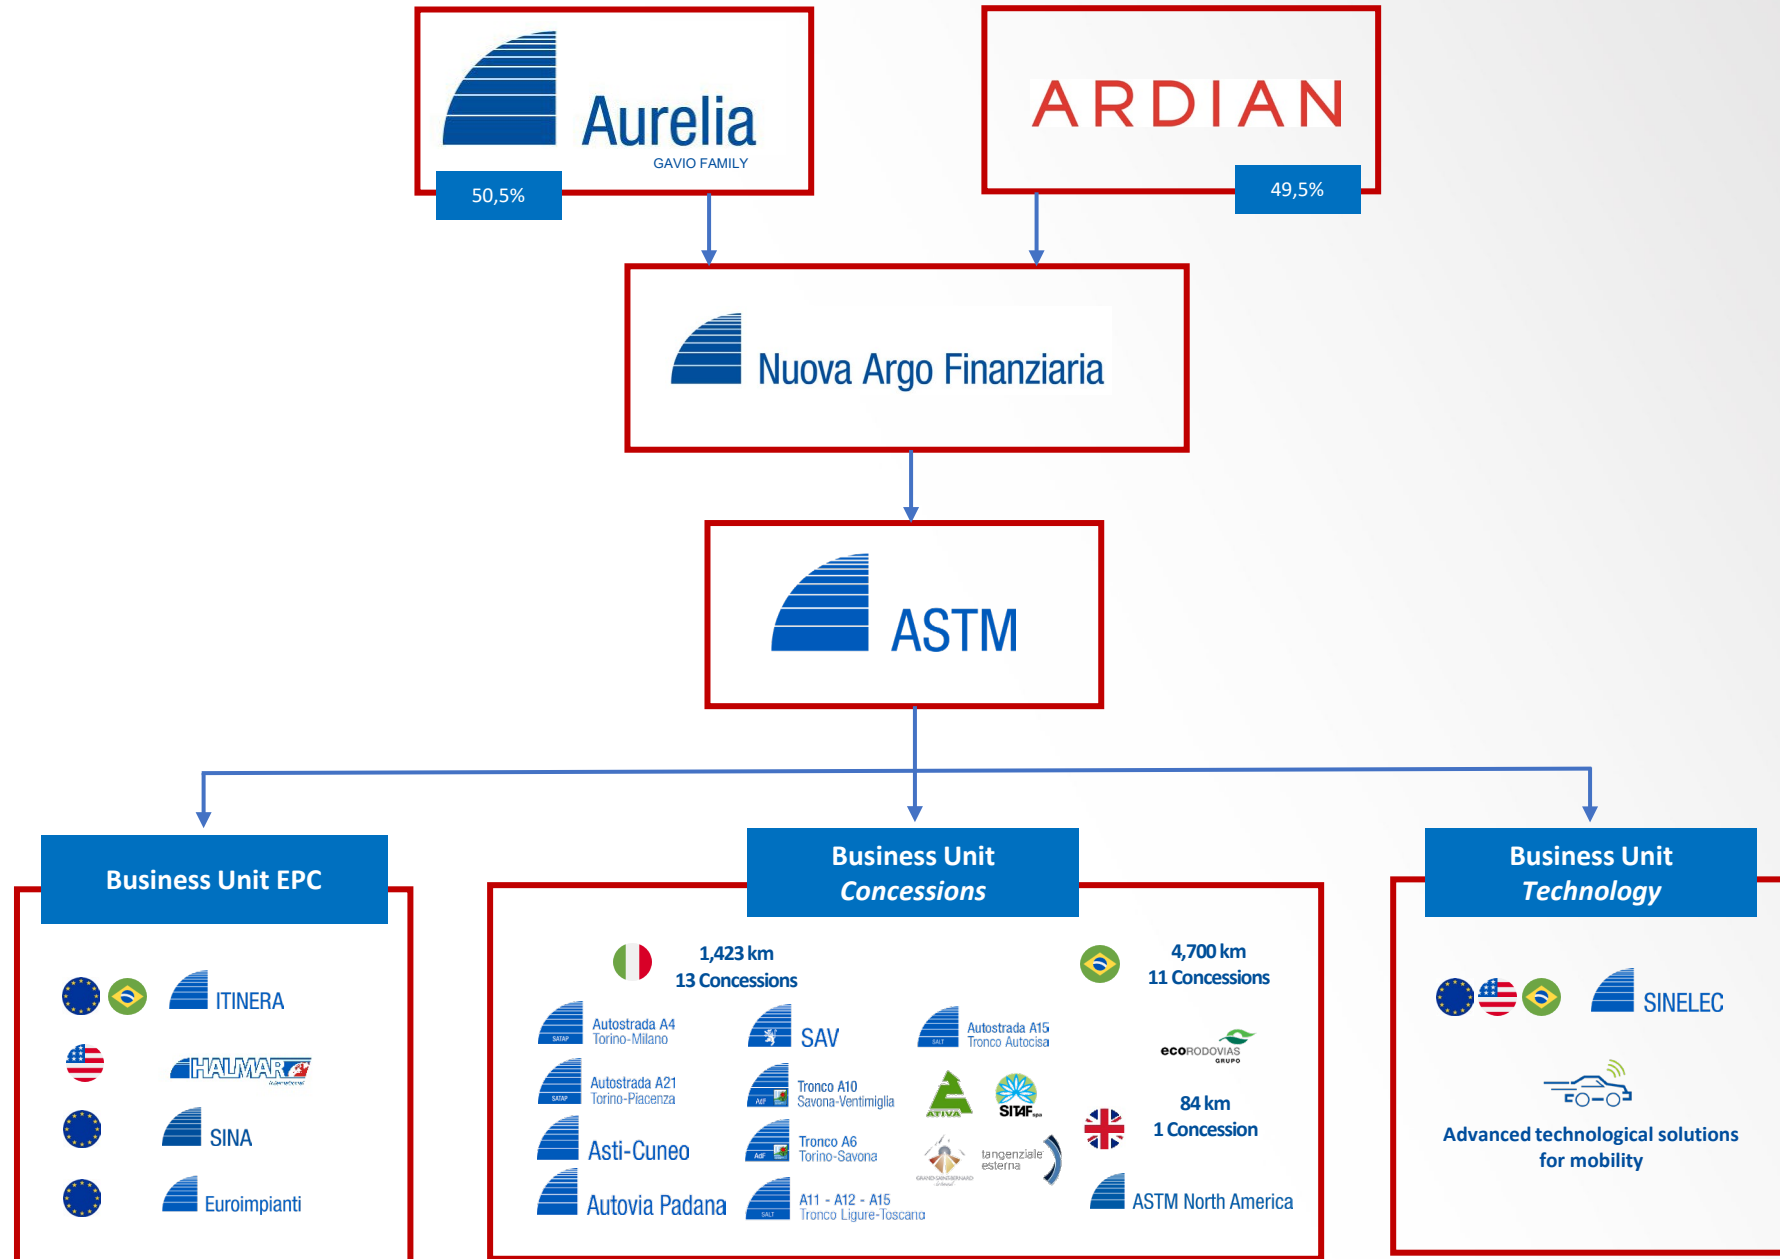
Aurelia
GAVIO FAMILY
50,5%

ARDIAN
49,5%

Nuova Argo Finanziaria

ASTM

Business Unit EPC

ITINERA

HALMAR

SINA

Euroimpianti

Business Unit Concessions

1,423 km
13 Concessions

4,700 km
11 Concessions

SATAP Autostrada A4 Torino-Milano

SAV

SALT Autostrada A15 Tronco Autocisa

ecoRODOVIAS GRUPO

SATAP Autostrada A21 Torino-Piacenza

AdF Tronco A10 Savona-Ventimiglia

ATIVA

SITAF spa

84 km
1 Concession

Asti-Cuneo

AdF Tronco A6 Torino-Savona

tangenziale esterna

Autovia Padana

SALT A11 - A12 - A15 Tronco Ligure-Toscano

ASTM North America

Business Unit Technology

SINELEC

Advanced technological solutions for mobility